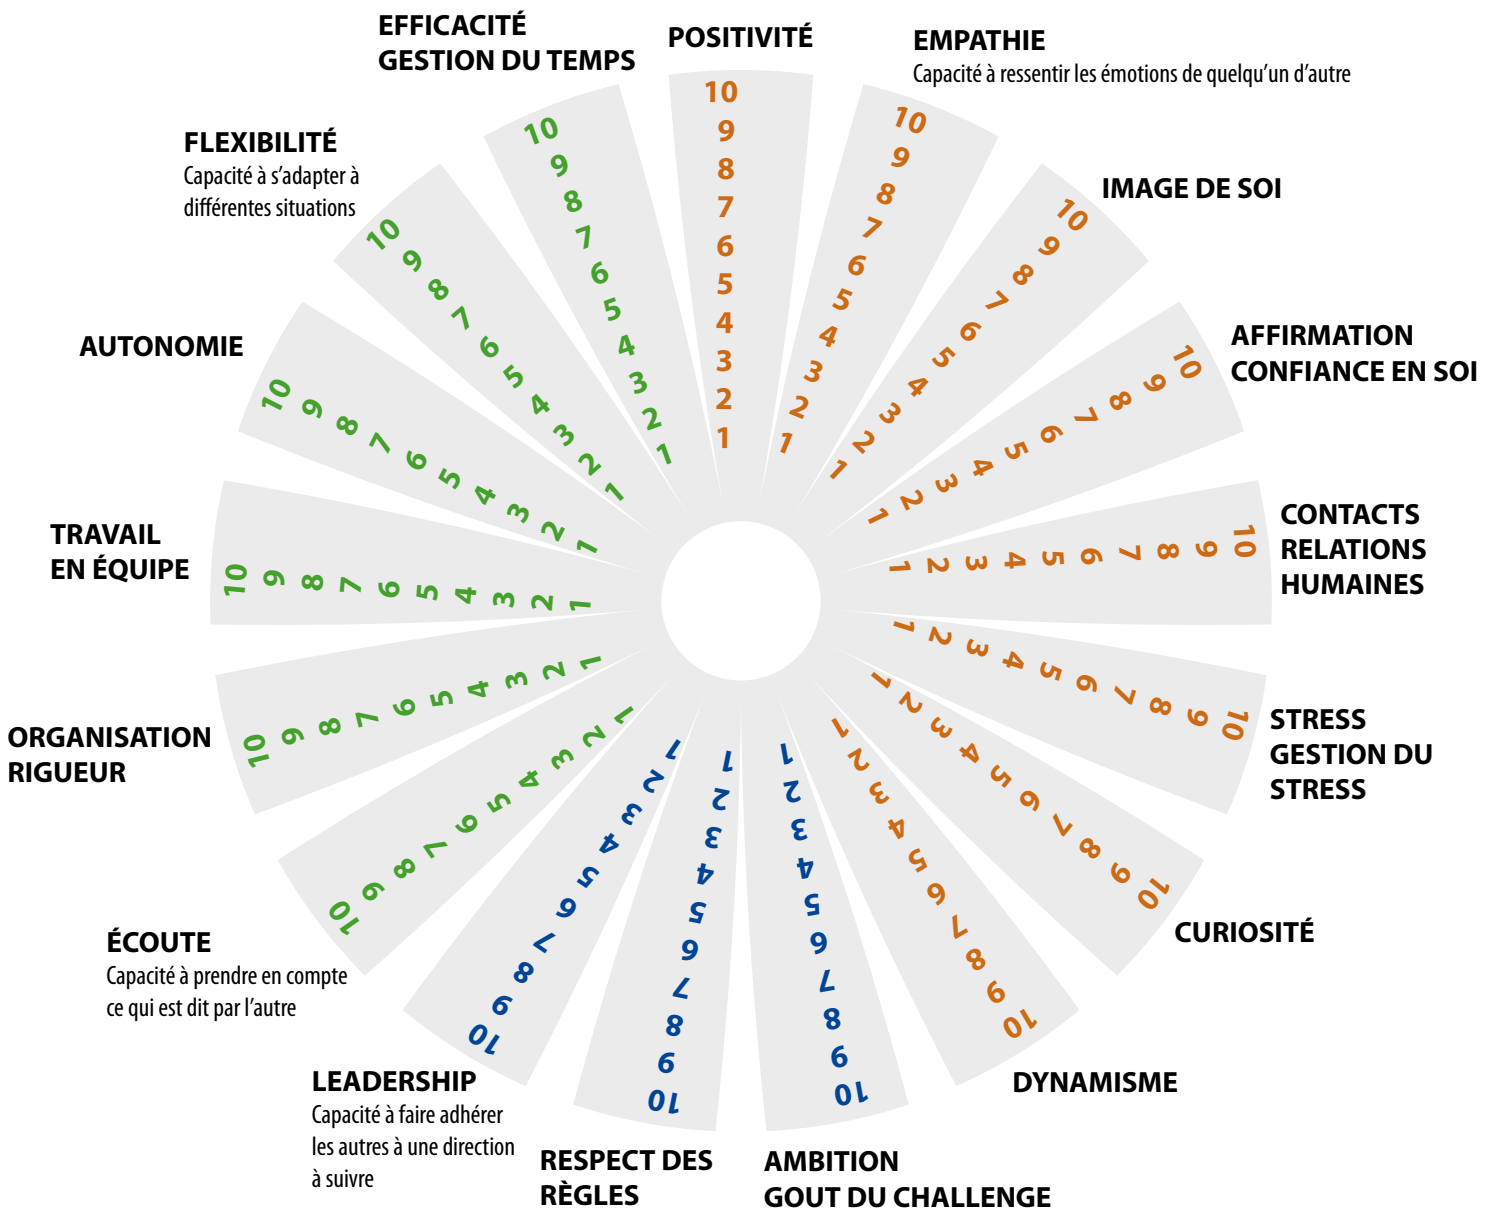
EFFICACITÉ
GESTION DU TEMPS

POSITIVITÉ

EMPATHIE
Capacité à ressentir les émotions de quelqu'un d'autre

FLEXIBILITÉ
Capacité à s'adapter à différentes situations

IMAGE DE SOI

AUTONOMIE

AFFIRMATION
CONFIANCE EN SOI

TRAVAIL
EN ÉQUIPE

CONTACTS
RELATIONS
HUMAINES

ORGANISATION
RIGUEUR

STRESS
GESTION DU
STRESS

CURIOSITÉ

ÉCOUTE
Capacité à prendre en compte ce qui est dit par l'autre

DYNAMISME

LEADERSHIP
Capacité à faire adhérer les autres à une direction à suivre

RESPECT DES
RÈGLES

AMBITION
GOUT DU CHALLENGE

10 9 8 7 6 5 4 3 2 1
10 9 8 7 6 5 4 3 2 1
10 9 8 7 6 5 4 3 2 1
10 9 8 7 6 5 4 3 2 1
10 9 8 7 6 5 4 3 2 1
10 9 8 7 6 5 4 3 2 1
10 9 8 7 6 5 4 3 2 1
10 9 8 7 6 5 4 3 2 1
1 2 3 4 5 6 7 8 9 10
1 2 3 4 5 6 7 8 9 10
1 2 3 4 5 6 7 8 9 10
1 2 3 4 5 6 7 8 9 10
1 2 3 4 5 6 7 8 9 10
1 2 3 4 5 6 7 8 9 10
1 2 3 4 5 6 7 8 9 10
10 9 8 7 6 5 4 3 2 1
10 9 8 7 6 5 4 3 2 1
10 9 8 7 6 5 4 3 2 1